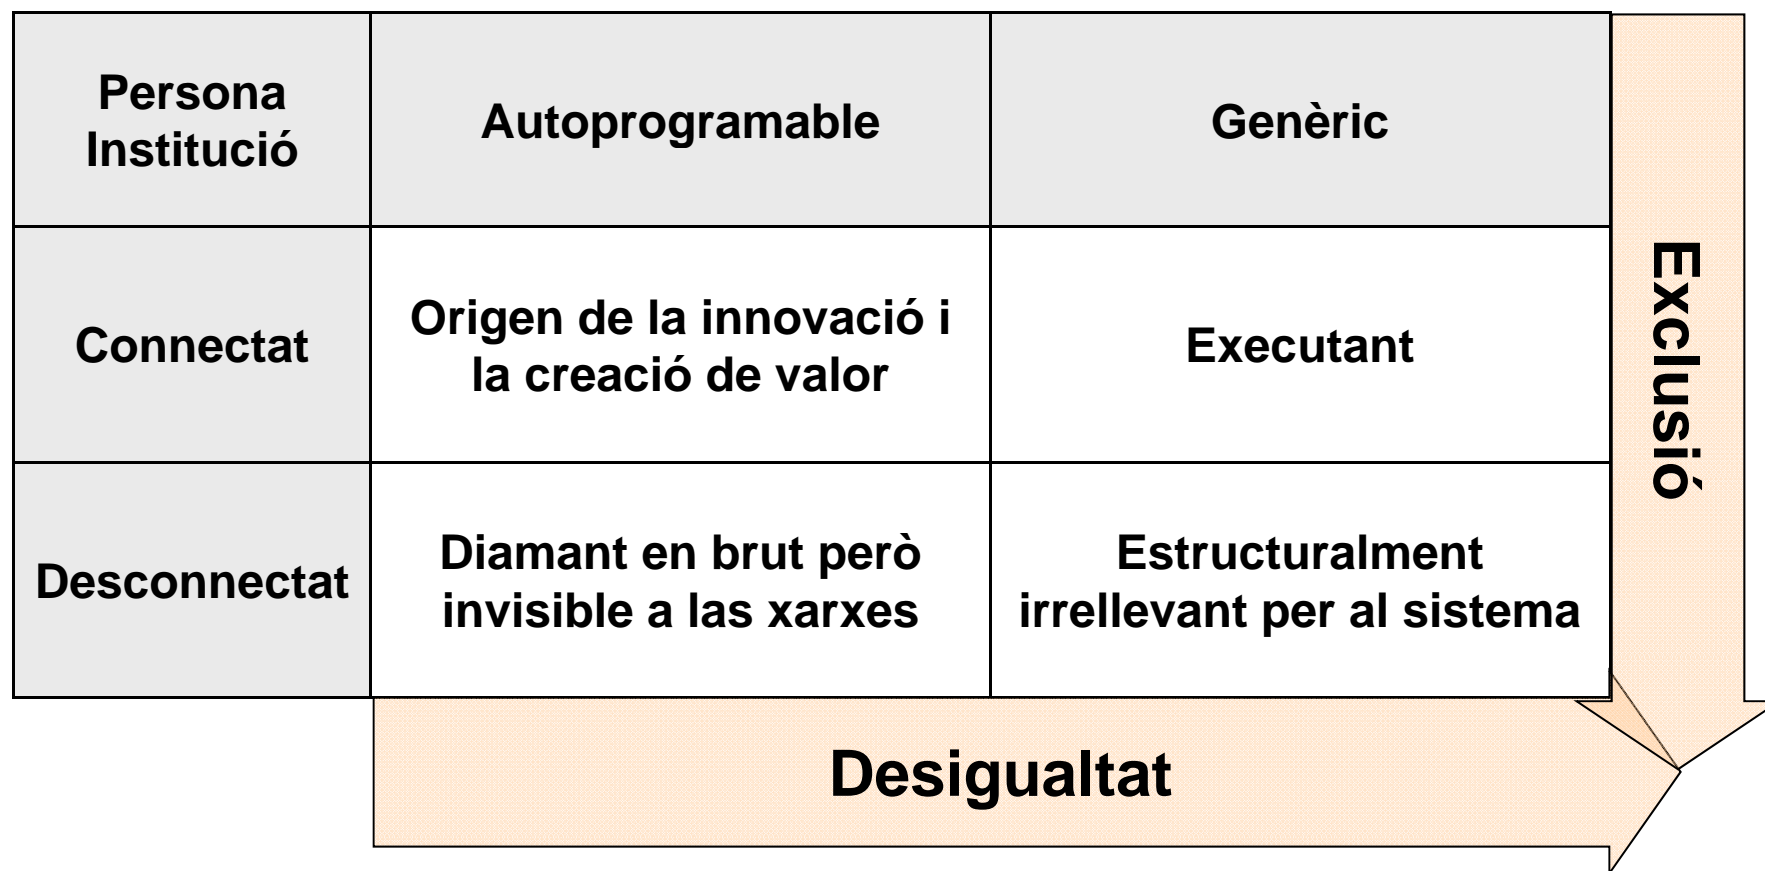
| Persona Institució | Autoprogramable | Genèric |
|---|---|---|
| Connectat | Origen de la innovació i la creació de valor | Executant |
| Desconnectat | Diamant en brut però invisible a las xarxes | Estructuralment irrellevant per al sistema |

Exclusió

Desigualtat